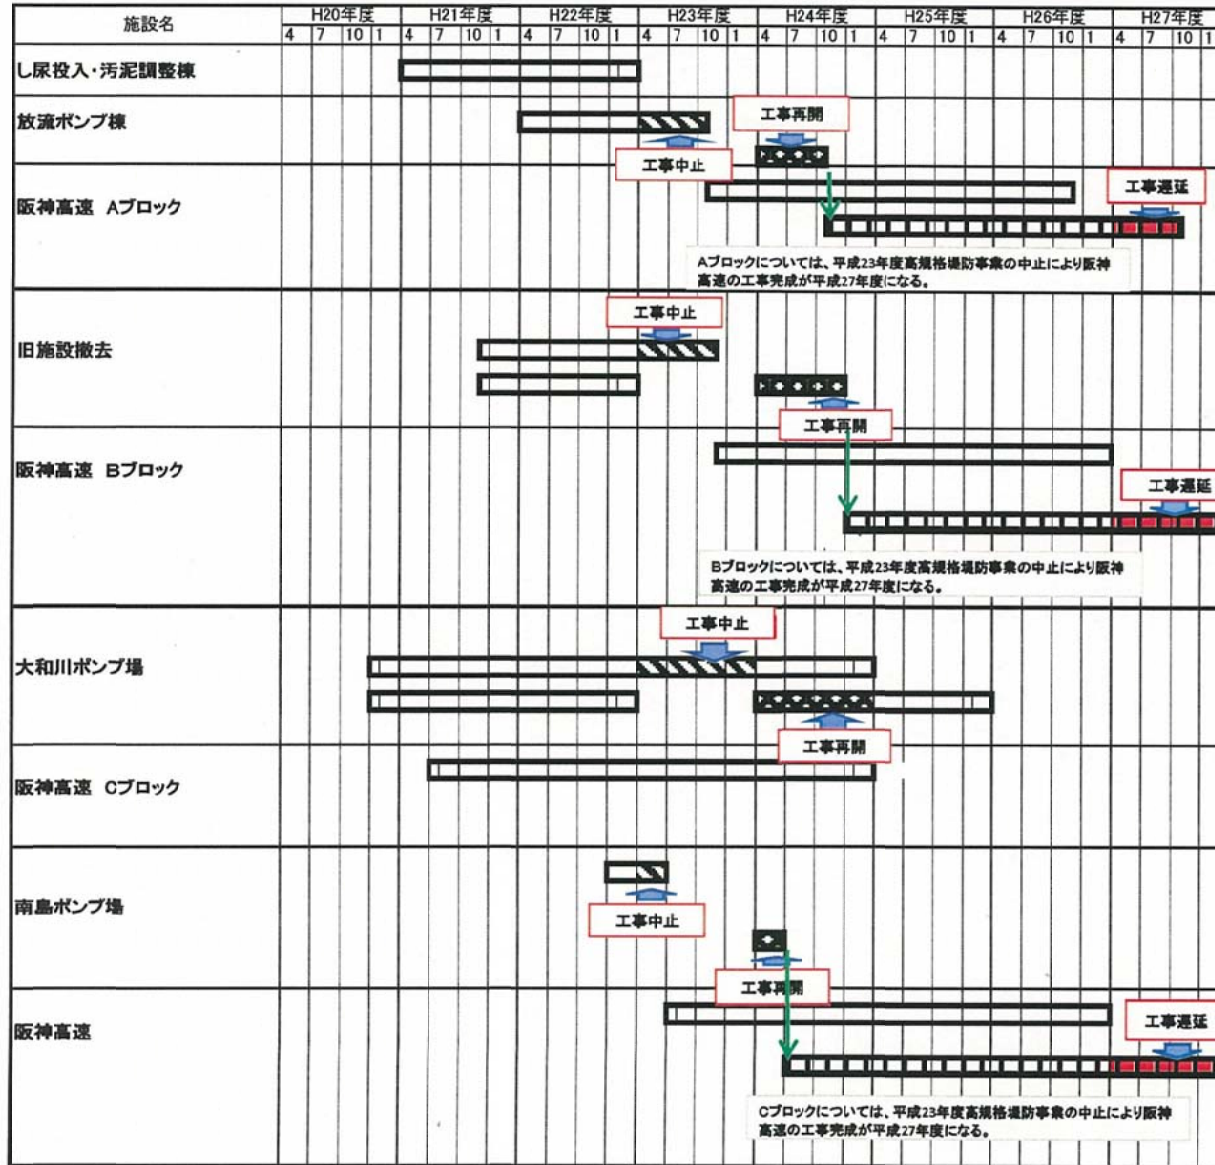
| 施設名 | H20年度 | H21年度 | H22年度 | H23年度 | H24年度 | H25年度 | H26年度 | H27年度 |
|---|---|---|---|---|---|---|---|---|
| | 4 7 10 1 | 4 7 10 1 | 4 7 10 1 | 4 7 10 1 | 4 7 10 1 | 4 7 10 1 | 4 7 10 1 | 4 7 10 1 |
| し尿投入・汚泥調整棟 | | | | | | | | |
| 放流ポンプ棟 | | | | | | | | |
| 阪神高速 Aブロック | | | | | | | | |
| 旧施設撤去 | | | | | | | | |
| 阪神高速 Bブロック | | | | | | | | |
| 大和川ポンプ場 | | | | | | | | |
| 阪神高速 Cブロック | | | | | | | | |
| 南島ポンプ場 | | | | | | | | |
| 阪神高速 | | | | | | | | |

工事再開

工事中止

工事遅延

Aブロックについては、平成23年度高規格堤防事業の中止により阪神高速の工事完成が平成27年度になる。

工事中止

工事再開

工事遅延

Bブロックについては、平成23年度高規格堤防事業の中止により阪神高速の工事完成が平成27年度になる。

工事中止

工事再開

工事中止

工事再開

工事遅延

Cブロックについては、平成23年度高規格堤防事業の中止により阪神高速の工事完成が平成27年度になる。